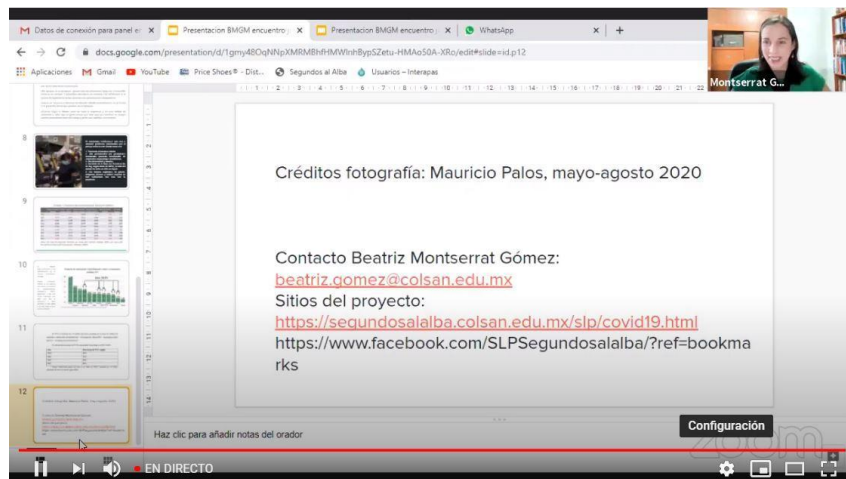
Datos de conexión para panel e ×
Presentacion BGMG encuentro ×
Presentacion BGMG encuentro ×
WhatsApp ×
+

docs.google.com/presentation/d/1gmy48OqNNpXMRMBhfHMWlnhBypSZetu-HMAo50A-XRo/edit#slide=id.p12

Aplicaciones Gmail YouTube Price Shoes® - Dist... Segundos al Alba Usuarios – Interapas

Montserrat G...

8
9
10
11
12

Créditos fotografía: Mauricio Palos, mayo-agosto 2020

Contacto Beatriz Montserrat Gómez:
beatriz.gomez@colsan.edu.mx
Sitios del proyecto:
https://segundosalalba.colsan.edu.mx/slp/covid19.html
https://www.facebook.com/SLPSegundosalalba/?ref=bookmarks

Haz clic para añadir notas del orador

Configuración

zoom

EN DIRECTO